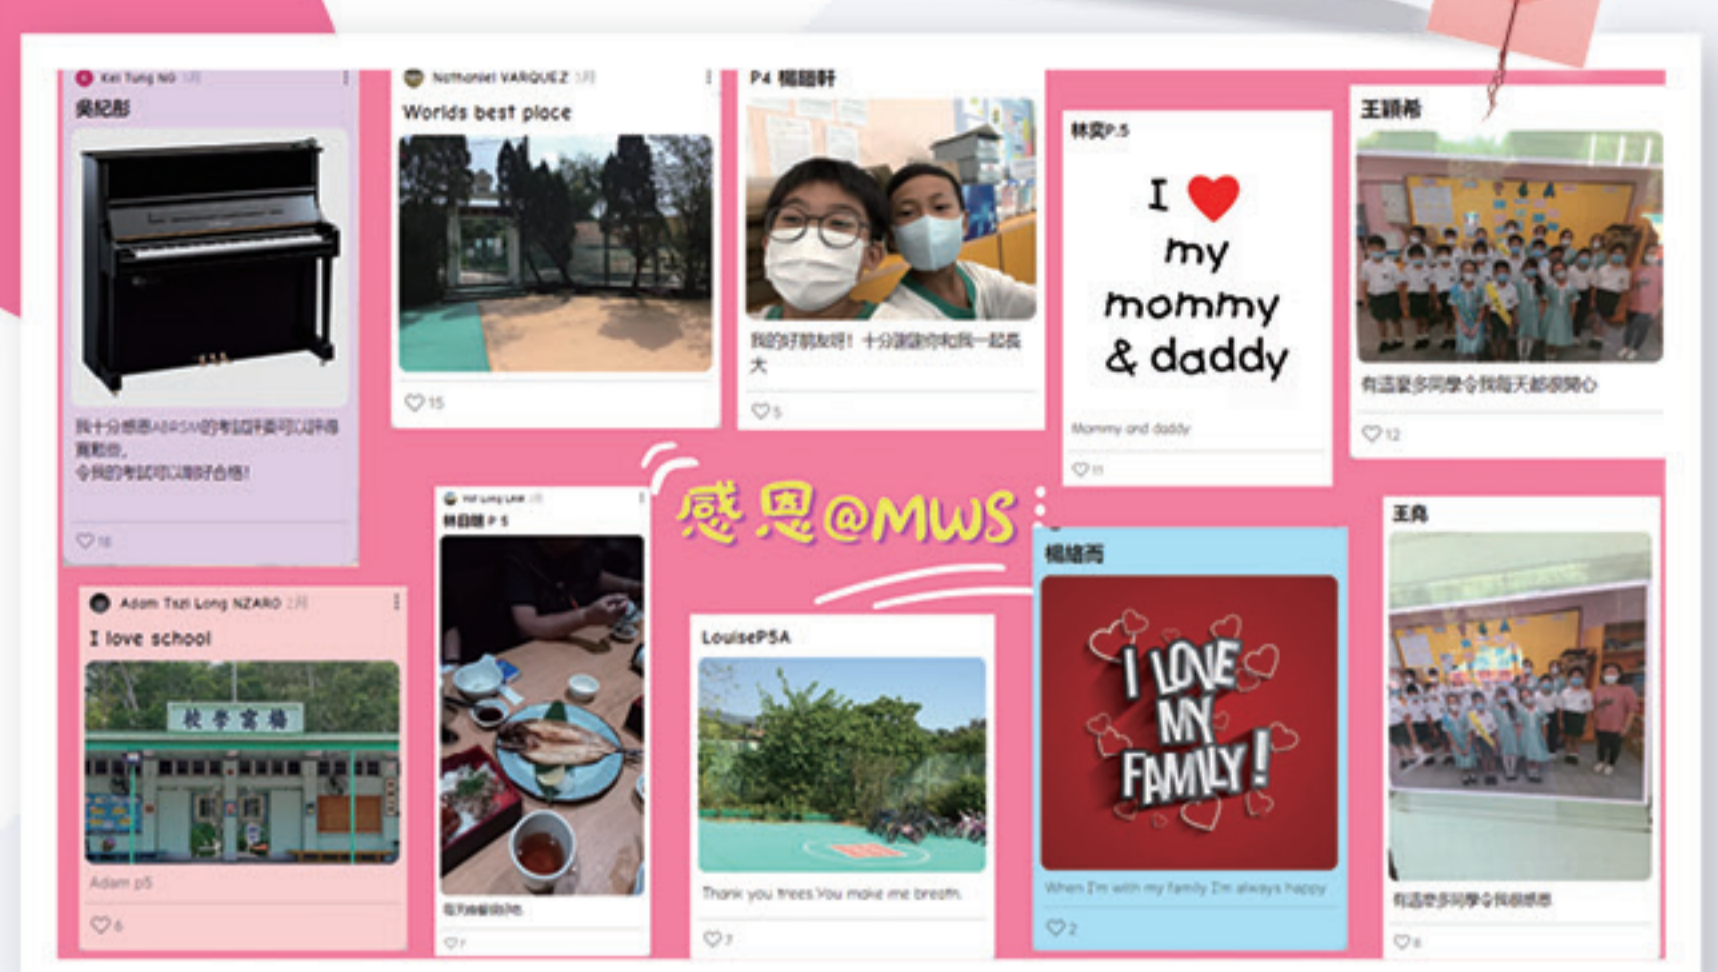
Kai Tung NG
吳紀彤
我十分感恩ABRSM的考試評委可以評得寬鬆些，令我的考試可以順利合格！
♡ 16

Nathaniel VARQUEZ
Worlds best place
♡ 15

P4 楊晧軒
我的好朋友呀！十分謝謝你和我一起長大
♡ 5

林奕P.5
I ❤ my mommy & daddy
Mommy and daddy
♡ 11

王穎希
有這麼多同學令我每天都很開心
♡ 12

感恩@MWS

Adam Tszi Long NZARO
I love school
Adam p5
♡ 6

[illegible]
林日朗 P 5
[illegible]
♡ 7

LouiseP5A
Thank you trees You make me breath.
♡ 7

楊總禹
I LOVE MY FAMILY!
When I'm with my family I'm always happy
♡ 2

王堯
有這麼多同學令我很感恩
♡ 8